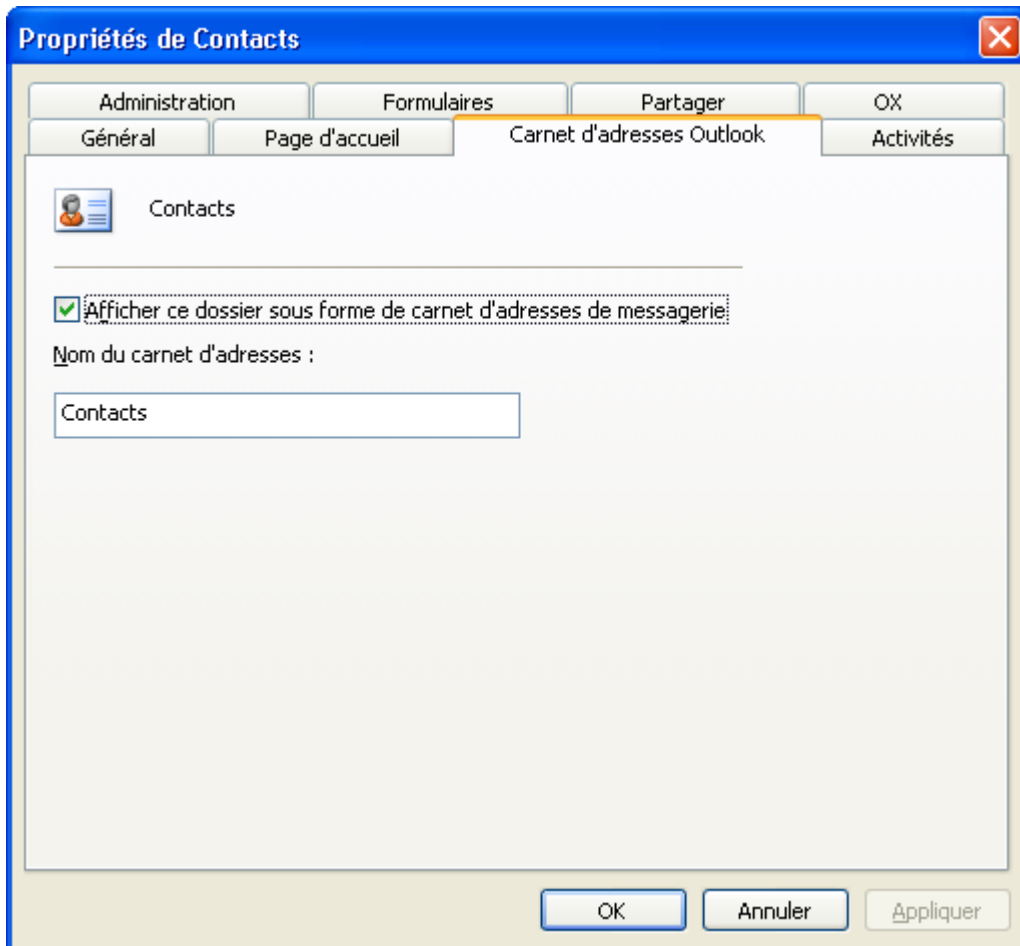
Propriétés de Contacts

Administration
Formulaires
Partager
OX
Général
Page d'accueil
Carnet d'adresses Outlook
Activités

Contacts

Afficher ce dossier sous forme de carnet d'adresses de messagerie

Nom du carnet d'adresses :

Contacts

OK
Annuler
Appliquer